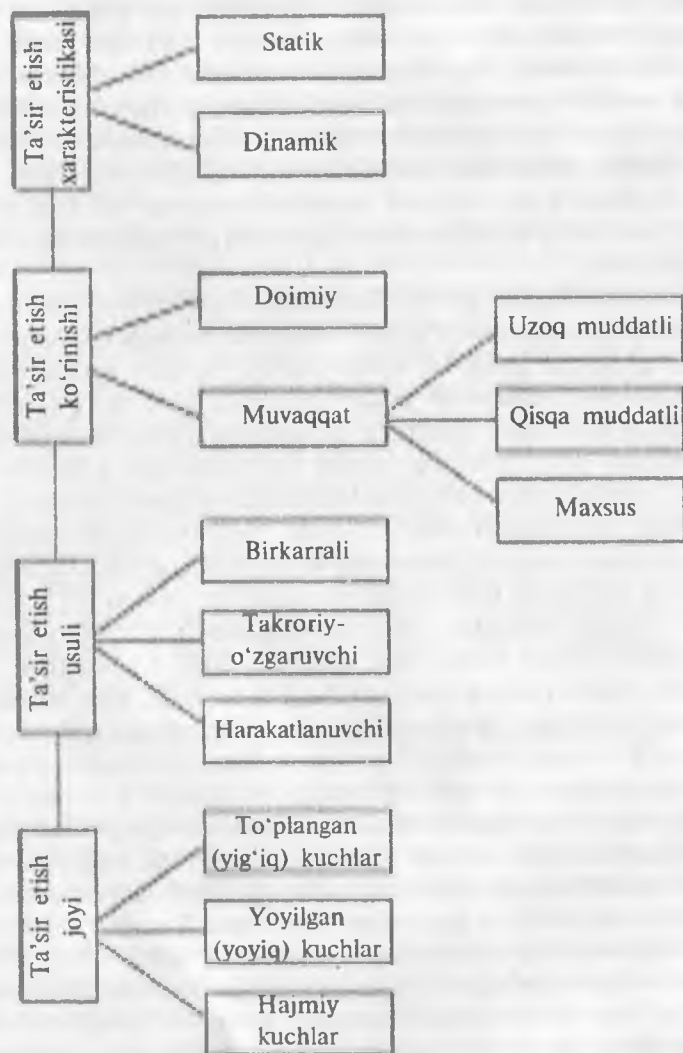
Ta'sir etish xarakteristikasi

Statik

Dinamik

Ta'sir etish ko'rinishi

Doimiy

Muvaqqat

Uzoq muddatli

Qisqa muddatli

Maxsus

Ta'sir etish usuli

Birkarrali

Takroriy-o'zgaruvchi

Harakatlanuvchi

Ta'sir etish joyi

To'plangan (yig'iq) kuchlar

Yoyilgan (yoyiq) kuchlar

Hajmiy kuchlar